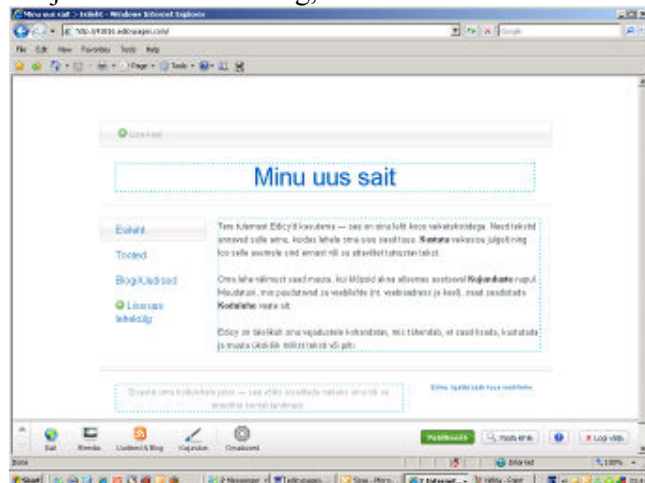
Minu uus sait - Esileht - Windows Internet Explorer

http://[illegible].edicypages.com/

File Edit View Favorites Tools Help

Google

Minu uus sait

Esileht

Tooted

Blogi/Uudised

Lisa uus lehekülg

Tere tulemast Edicy'it kasutama — see on sinu lehe koos valikutelistidega. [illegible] Sisesta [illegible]

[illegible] Kujundus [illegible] Kodulehe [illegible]

Edicy on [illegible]

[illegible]

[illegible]

Sait Pildid Uudised & Blog Kujundus Omadused

Publitseeri

Logi välja

Done

Internet

100%

Start